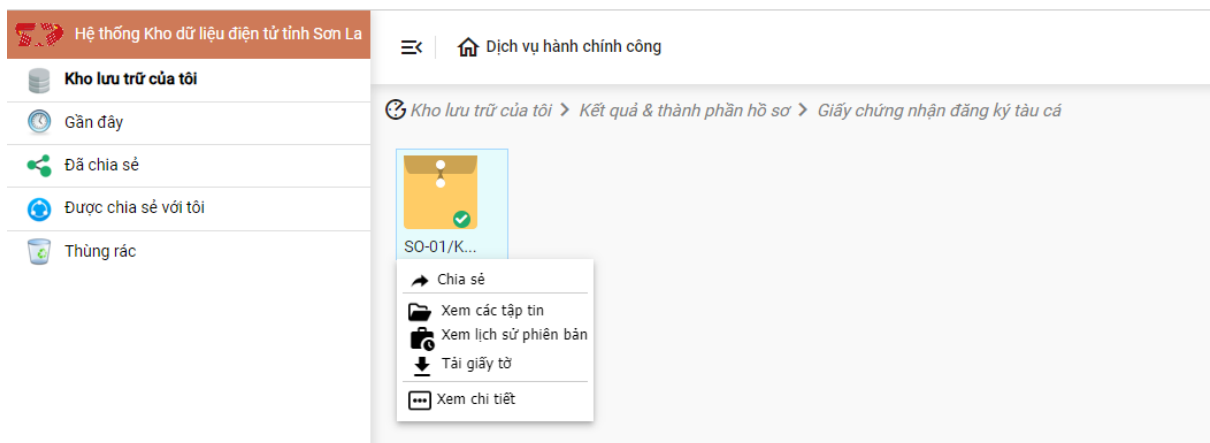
Hệ thống Kho dữ liệu điện tử tỉnh Sơn La

Kho lưu trữ của tôi
Gần đây
Đã chia sẻ
Được chia sẻ với tôi
Thùng rác

Dịch vụ hành chính công

Kho lưu trữ của tôi > Kết quả & thành phần hồ sơ > Giấy chứng nhận đăng ký tàu cá

SO-01/K...

Chia sẻ
Xem các tập tin
Xem lịch sử phiên bản
Tải giấy tờ
Xem chi tiết